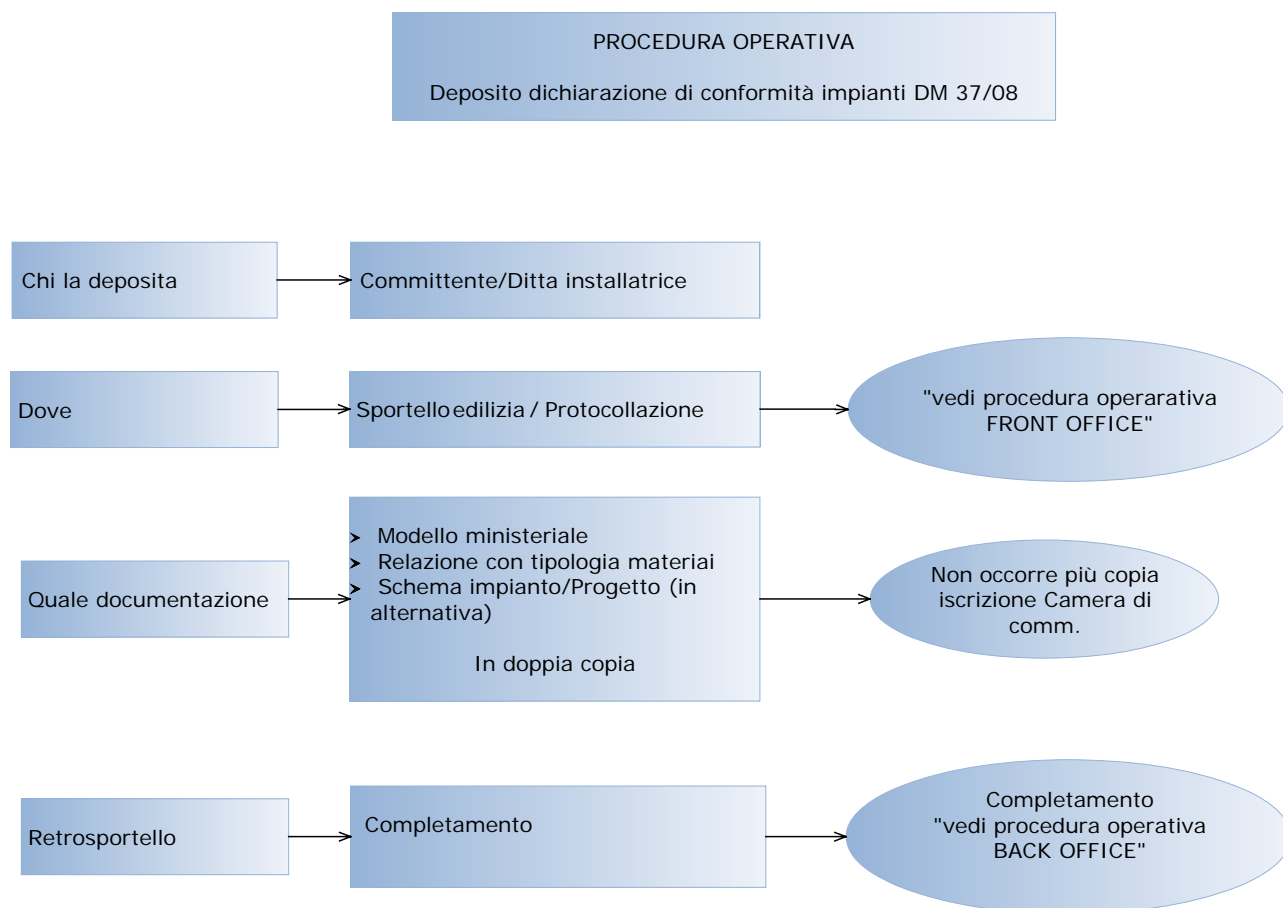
PROCEDURA OPERATIVA

Deposito dichiarazione di conformità impianti DM 37/08

Chi la deposita

Committente/Ditta installatrice

Dove

Sportello edilizia / Protocollazione

"vedi procedura operarativa FRONT OFFICE"

Quale documentazione

➤ Modello ministeriale
➤ Relazione con tipologia materiai
➤ Schema impianto/Progetto (in alternativa)

In doppia copia

Non occorre più copia iscrizione Camera di comm.

Retrosportello

Completamento

Completamento "vedi procedura operativa BACK OFFICE"